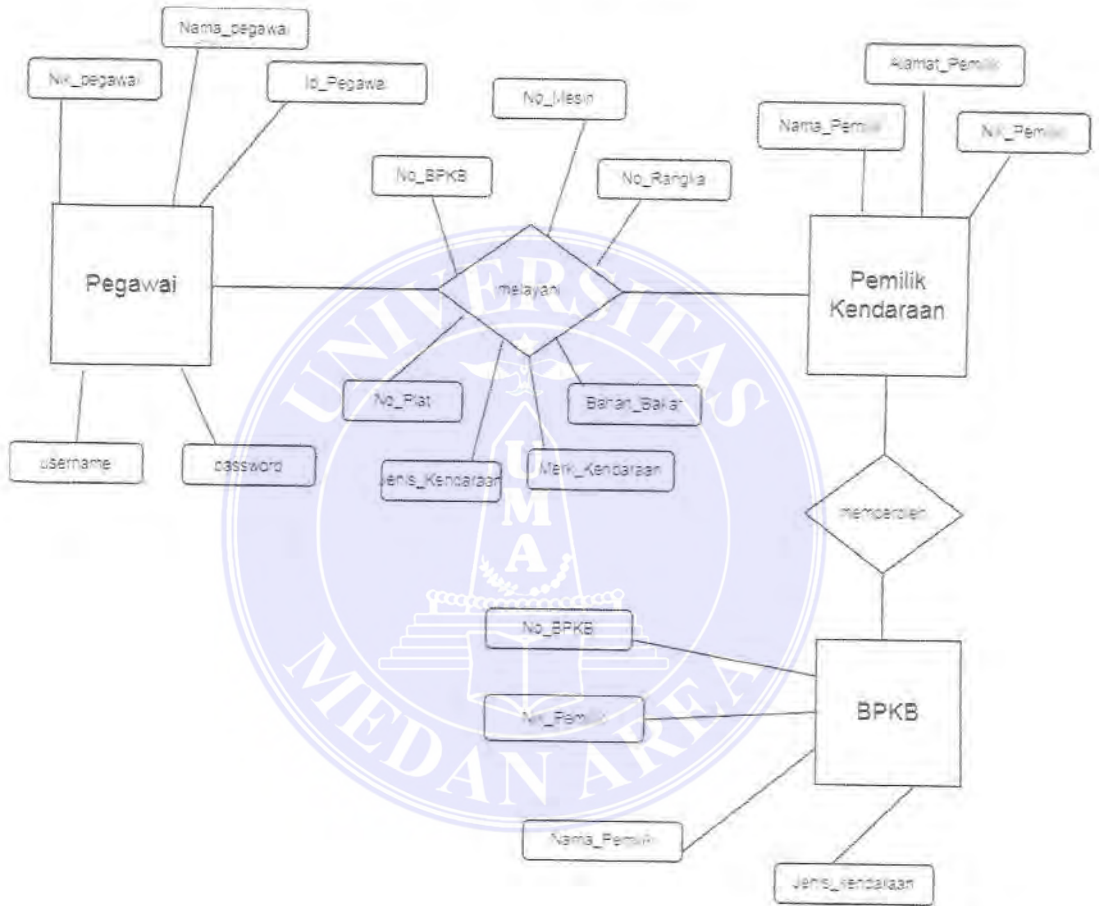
Nama_pegawai

Nik_pegawai

Id_Pegawai

No_Mesin

Alamat_Pemilik

Nama_Pemilik

Nik_Pemilik

No_BPKB

No_Rangka

Pegawai

melayani

Pemilik Kendaraan

No_Plat

Bahan_Bakar

username

password

Jenis_Kendaraan

Merk_Kendaraan

UNIVERSITAS

U

M

A

memperoleh

No_BPKB

Nik_Pemilik

BPKB

MEDAN AREA

Nama_Pemilik

Jenis_Kendaraan